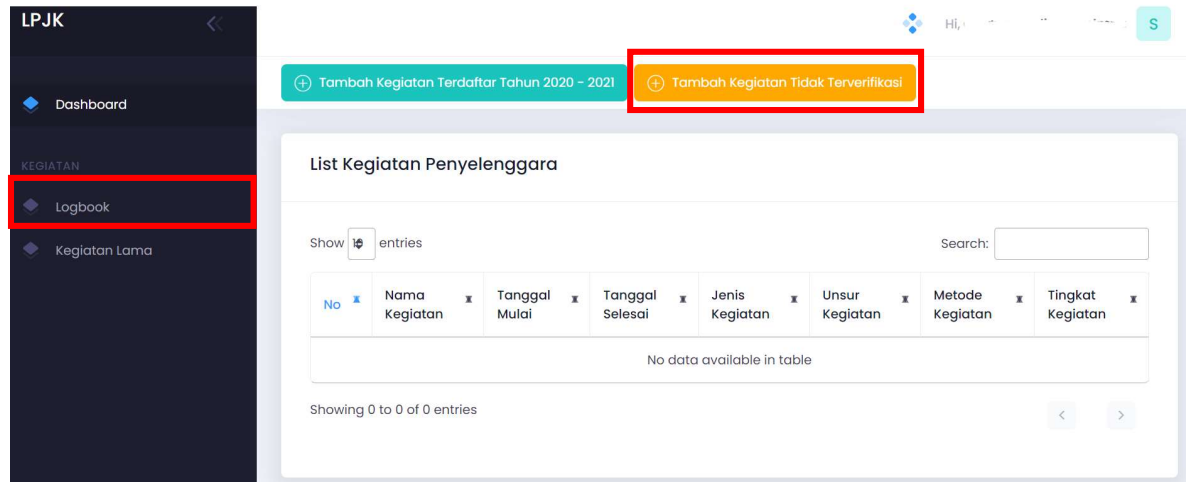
LPJK

Dashboard

KEGIATAN

Logbook

Kegiatan Lama

Hi, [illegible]

S

Tambah Kegiatan Terdaftar Tahun 2020 - 2021

Tambah Kegiatan Tidak Terverifikasi

List Kegiatan Penyelenggara

Show 10 entries

Search:

| No | Nama Kegiatan | Tanggal Mulai | Tanggal Selesai | Jenis Kegiatan | Unsur Kegiatan | Metode Kegiatan | Tingkat Kegiatan |
|---|---|---|---|---|---|---|---|
| No data available in table | | | | | | | |

Showing 0 to 0 of 0 entries